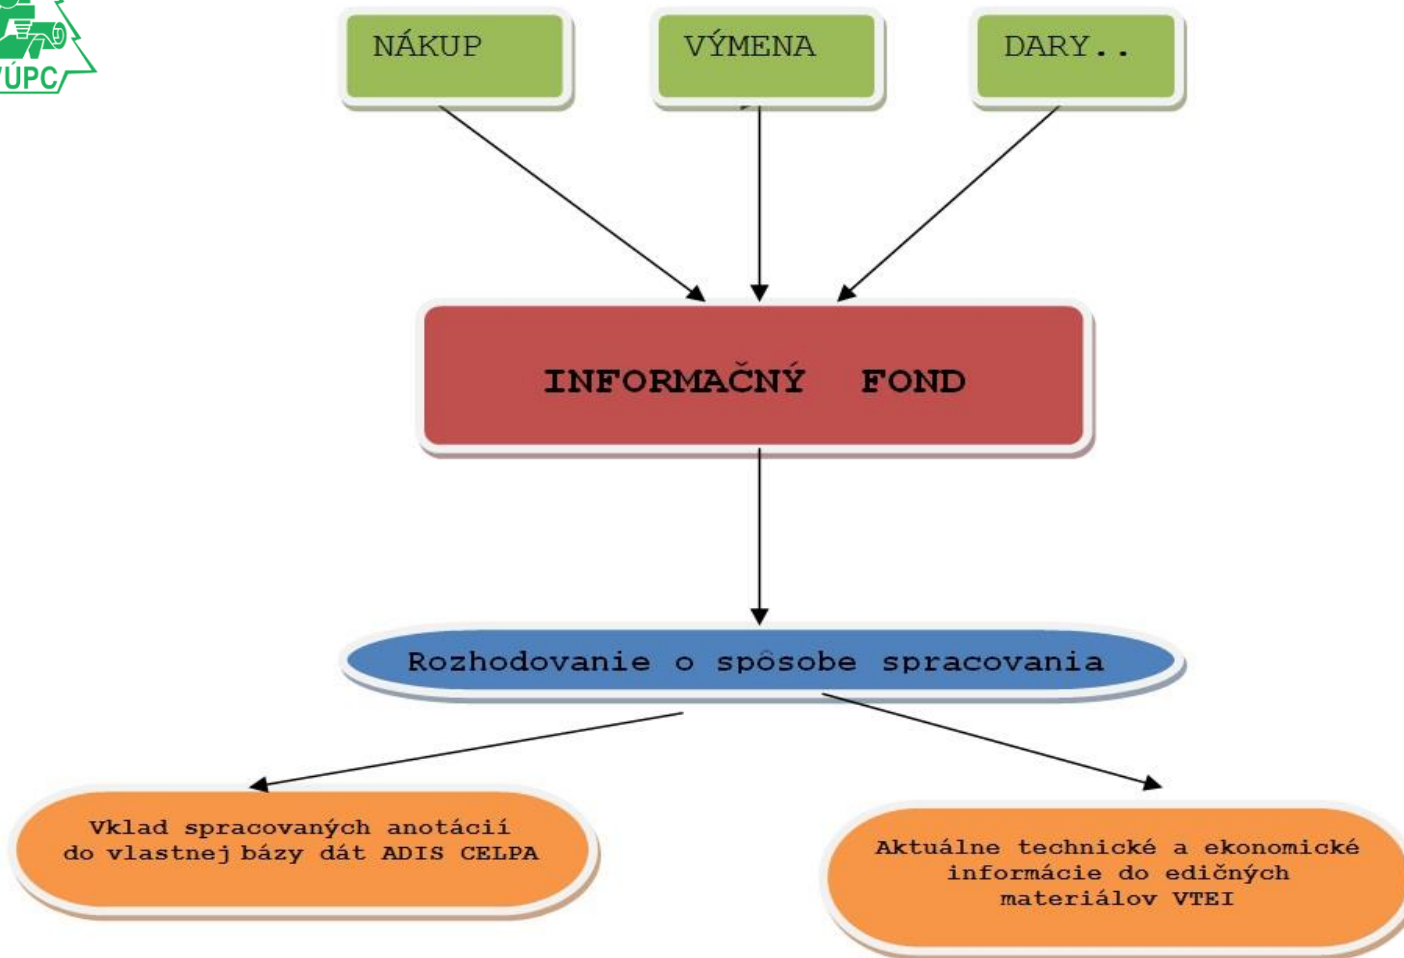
VÚPC

NÁKUP

VÝMENA

DARY..

INFORMAČNÝ FOND

Rozhodovanie o spôsobe spracovania

Vklad spracovaných anotácií do vlastnej bázy dát ADIS CELPA

Aktuálne technické a ekonomické informácie do edičných materiálov VTEI